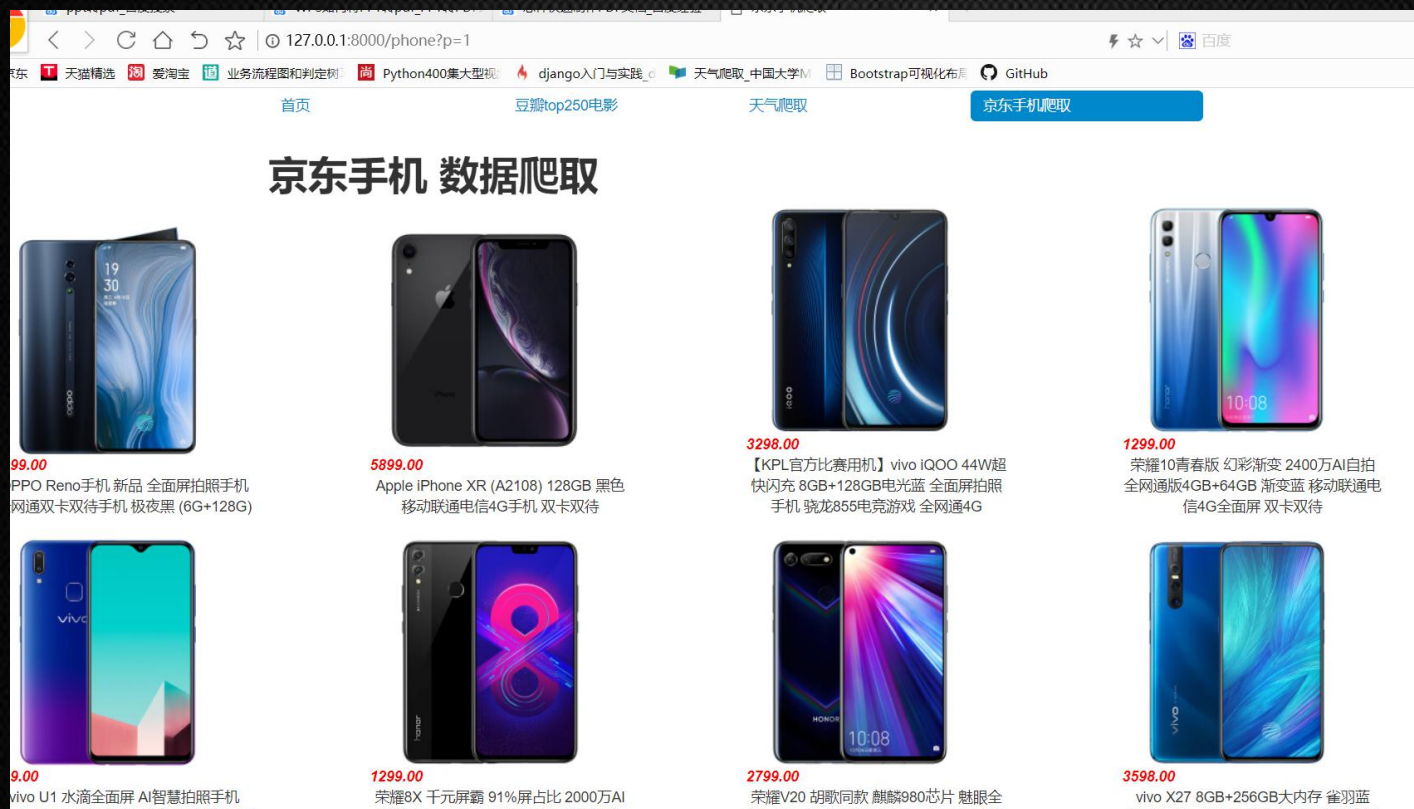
127.0.0.1:8000/phone?p=1

百度

京东 天猫精选 爱淘宝 业务流程图和判定树 Python400集大型视 django入门与实践 天气爬取_中国大学M Bootstrap可视化布局 GitHub

首页 豆瓣top250电影 天气爬取 京东手机爬取

京东手机 数据爬取

99.00
PPO Reno手机 新品 全面屏拍照手机 网通双卡双待手机 极夜黑 (6G+128G)

5899.00
Apple iPhone XR (A2108) 128GB 黑色 移动联通电信4G手机 双卡双待

3298.00
【KPL官方比赛用机】vivo iQOO 44W超快闪充 8GB+128GB电光蓝 全面屏拍照手机 骁龙855电竞游戏 全网通4G

1299.00
荣耀10青春版 幻彩渐变 2400万AI自拍 全网通版4GB+64GB 渐变蓝 移动联通电信4G全面屏 双卡双待

9.00
vivo U1 水滴全面屏 AI智慧拍照手机

1299.00
荣耀8X 千元屏霸 91%屏占比 2000万AI

2799.00
荣耀V20 胡歌同款 麒麟980芯片 魅眼全

3598.00
vivo X27 8GB+256GB大内存 雀羽蓝